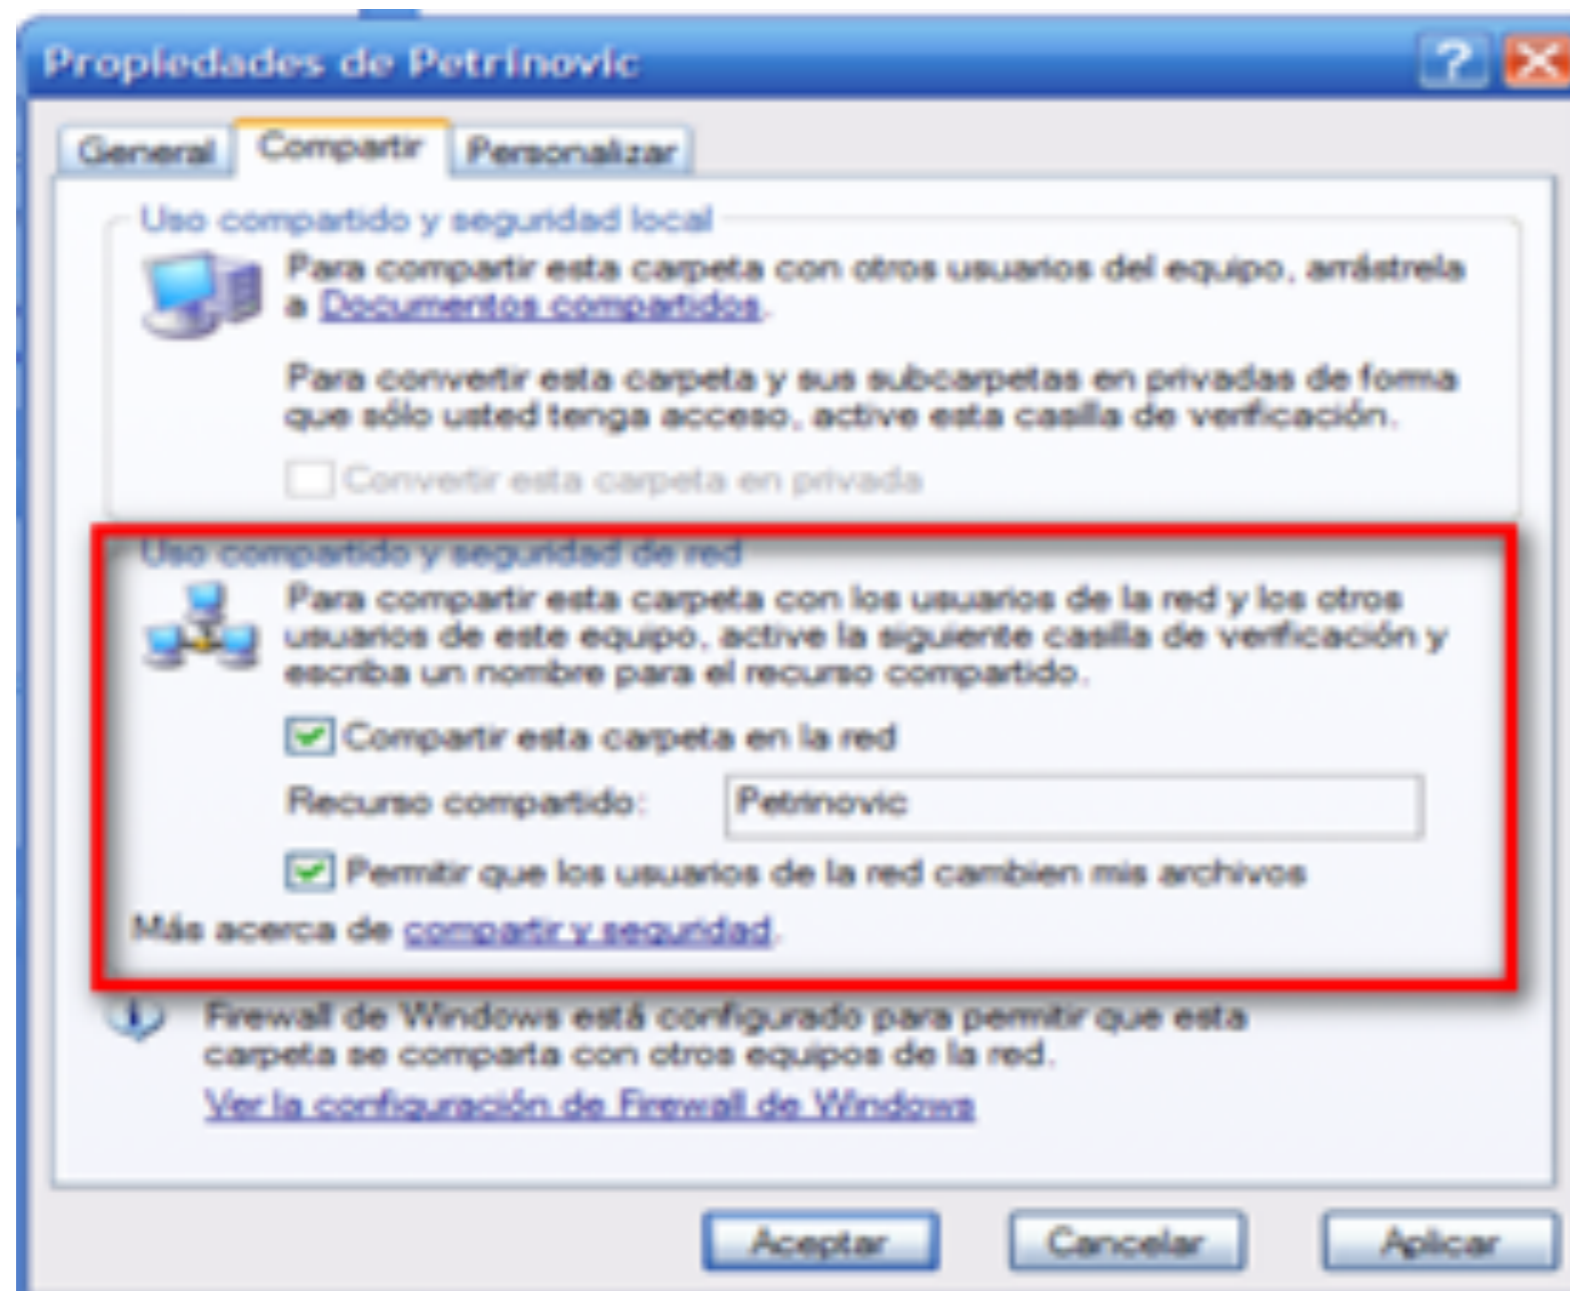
Propiedades de Petrinovic

?

General | Compartir | Personalizar

Uso compartido y seguridad local

Para compartir esta carpeta con otros usuarios del equipo, arrástrela a Documentos compartidos.

Para convertir esta carpeta y sus subcarpetas en privadas de forma que sólo usted tenga acceso, active esta casilla de verificación.

Convertir esta carpeta en privada

Uso compartido y seguridad de red

Para compartir esta carpeta con los usuarios de la red y los otros usuarios de este equipo, active la siguiente casilla de verificación y escriba un nombre para el recurso compartido.

Compartir esta carpeta en la red

Recurso compartido: Petrinovic

Permitir que los usuarios de la red cambien mis archivos

Más acerca de compartir y seguridad.

Firewall de Windows está configurado para permitir que esta carpeta se comparta con otros equipos de la red.

Ver la configuración de Firewall de Windows

Aceptar | Cancelar | Aplicar